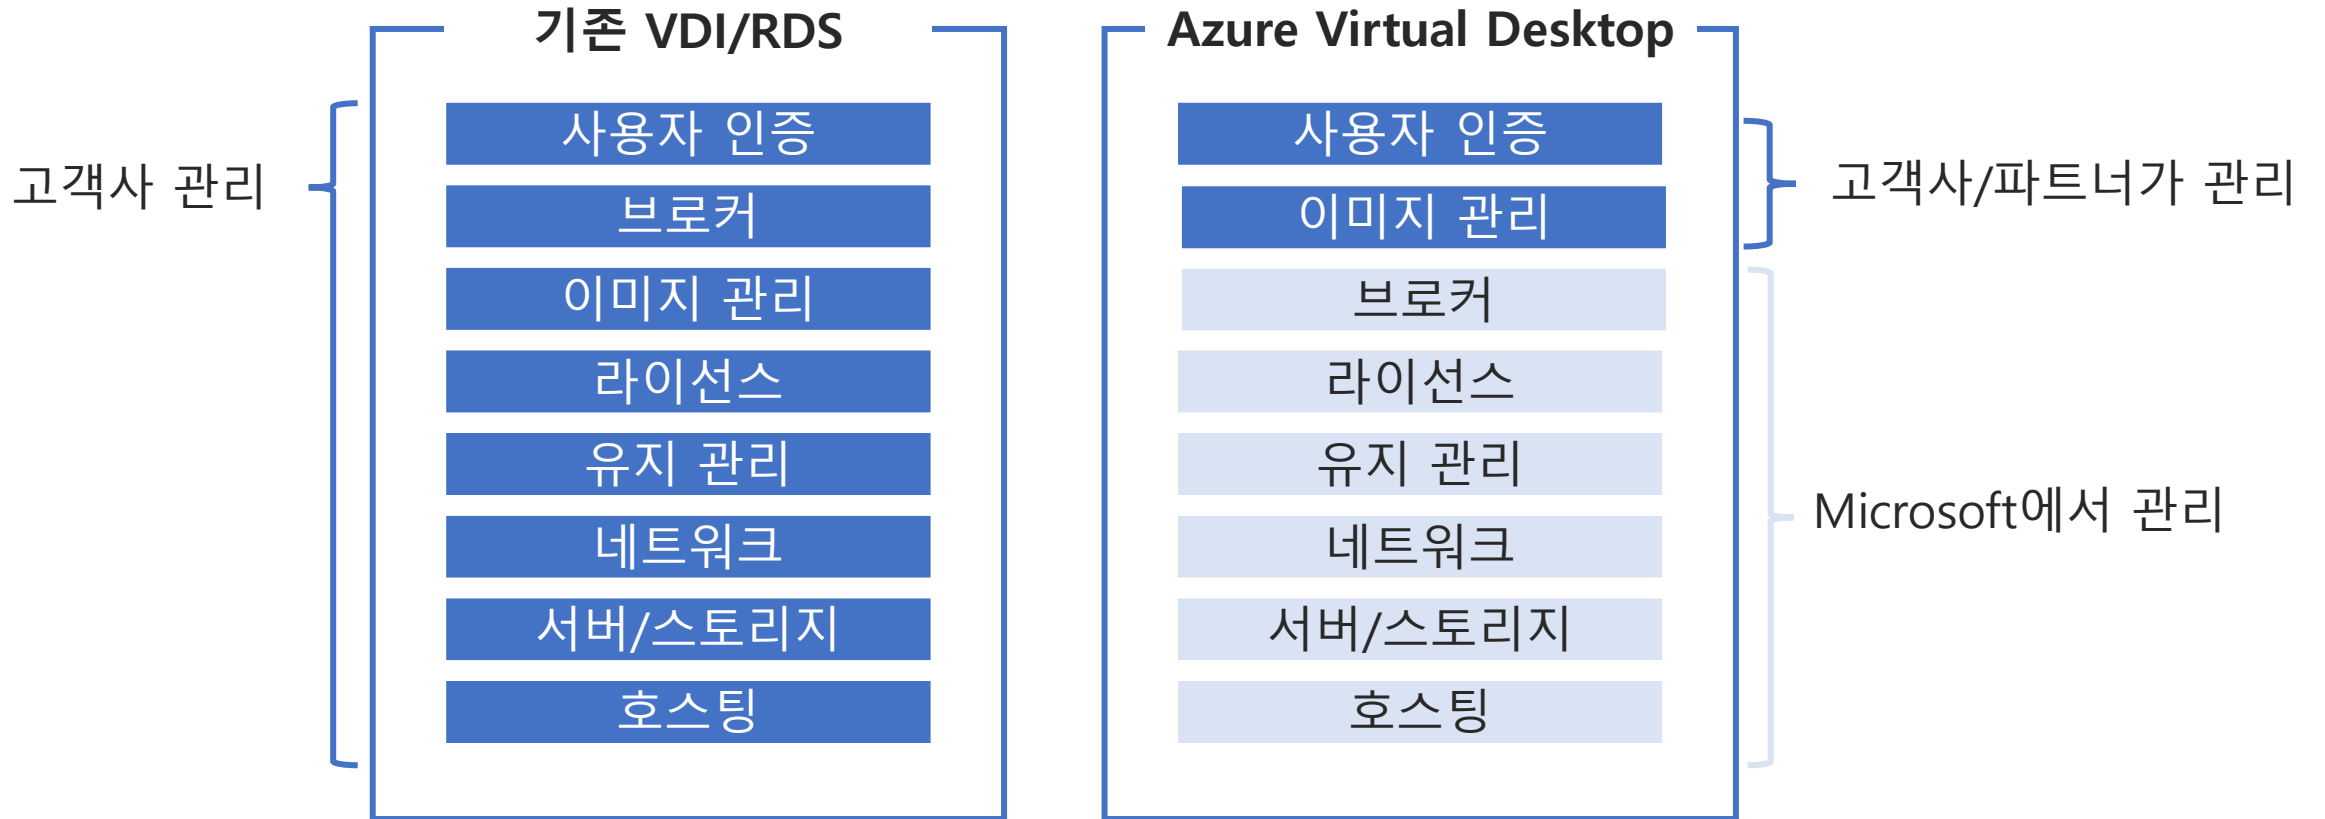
기존 VDI/RDS

고객사 관리

사용자 인증
브로커
이미지 관리
라이선스
유지 관리
네트워크
서버/스토리지
호스팅

Azure Virtual Desktop

사용자 인증
이미지 관리

고객사/파트너가 관리

브로커
라이선스
유지 관리
네트워크
서버/스토리지
호스팅

Microsoft에서 관리